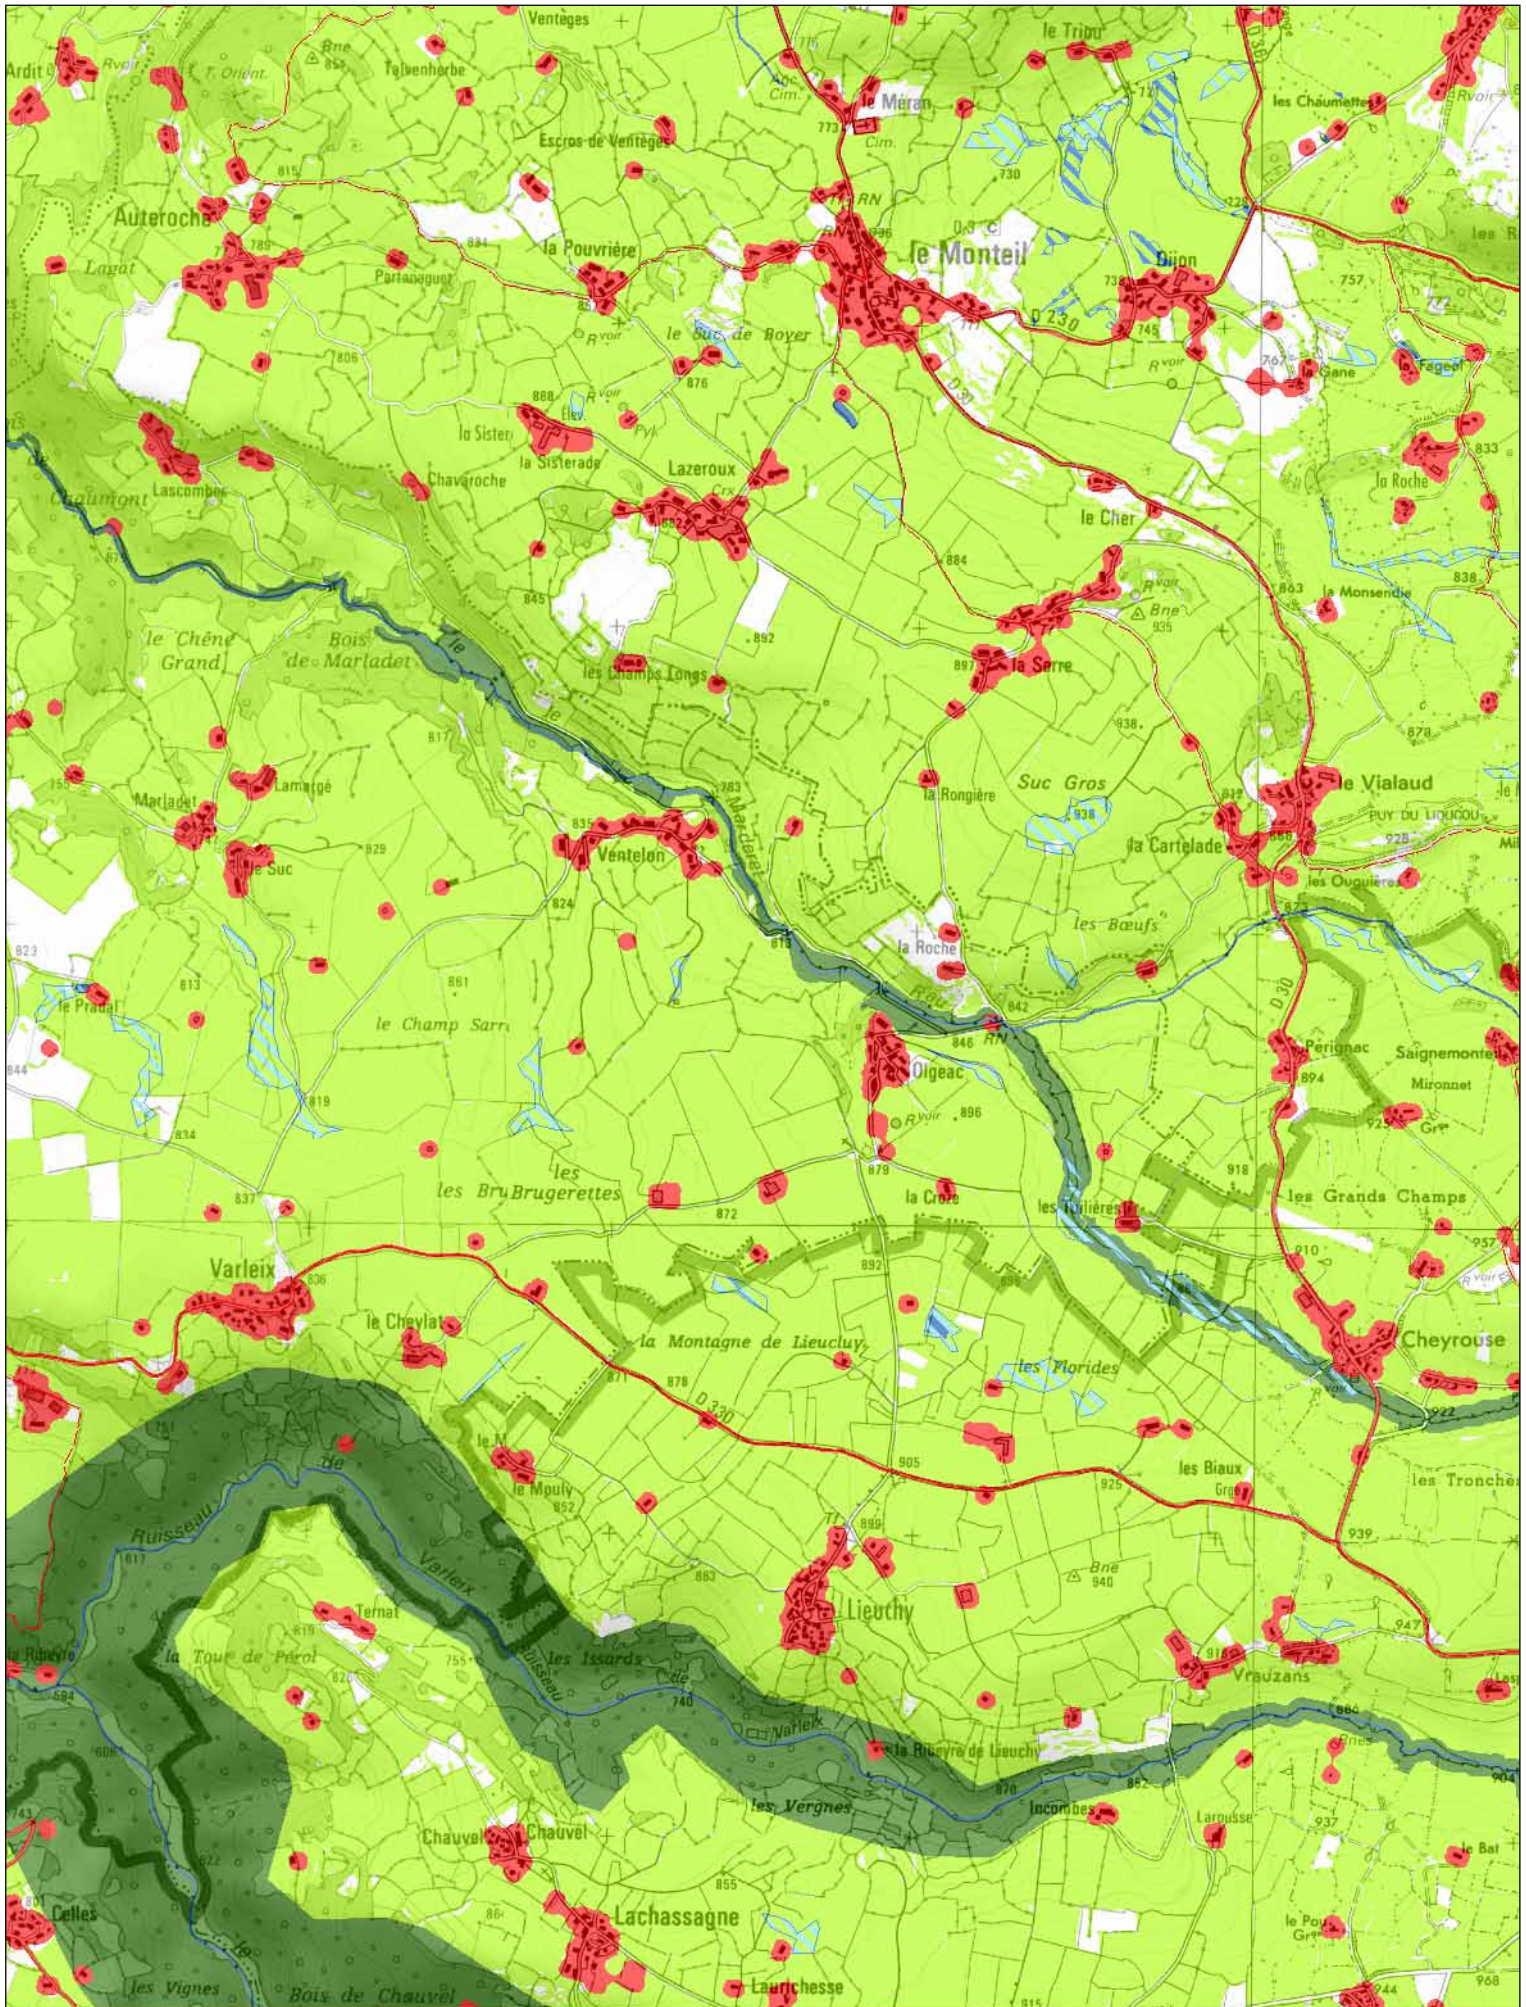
Venteges
le Triou
Ardit
Rvoir
Bne
T. Orient.
Talvenherbe
les Chaumettes
Rvoir
le Méran
Cim.
773
Escros de Ventèges
Cim.
815
730
Auteroche
RN
728
785
le Monteil
les
Lagat
831
la Pouvrière
Dijon
Partanaguet
738
757
le Suc de Boyer
745
Rvoir
Rvoir
D 230
767
la Gane
806
876
Fagel
888
Rvoir
D30
la Sister
833
la Sisterade
Lascombes
Chavaroche
Lazeroux
la Roche
Chaumont
le Cher
884
Rvoir
863
la Monsendie
838
Bne
935
845
892
le Chêne Grand
Bois de Marladet
les Champs Longs
897
la Serre
817
938
879
Suc Gros
la Rongière
Marladet
Lamargé
783
le Vialaud
PUY DU LIOUCOU
938
928
la Cartelade
829
Ventelon
le Suc
les Ouguières
824
les Bœufs
923
la Roche
813
861
le Pradal
842
le Champ Sarr
846
RN
Pérignac
Saignemontel
Oigeac
894
Mironnet
844
819
Rvoir
896
834
Grd
879
918
les
les Bru Brugerettes
la Croze
les Tuilières
les Grands Champs
837
872
910
892
Varleix
836
le Cheylat
la Montagne de Lieucluy
Cheyrouse
les Florides
878
D 330
922
905
les Biaux
925
les Tronche
le Mouly
852
939
Ruisseau
de
Varleix
899
Bne
940
883
Lieuchy
Ternat
947
la Toue de Peiol
les Issards
Ruisseau
Vrauzans
la Ribeyre
755
de
Varleix
740
la Ribeyre de Lieuchy
870
Incombes
852
les Vergnes
Larousse
937
Chauvel
Chauvel
le Bat
855
Celles
Lachassagne
le Poux
les Vignes
Bois de Chauvel
Laurichesse
944
968